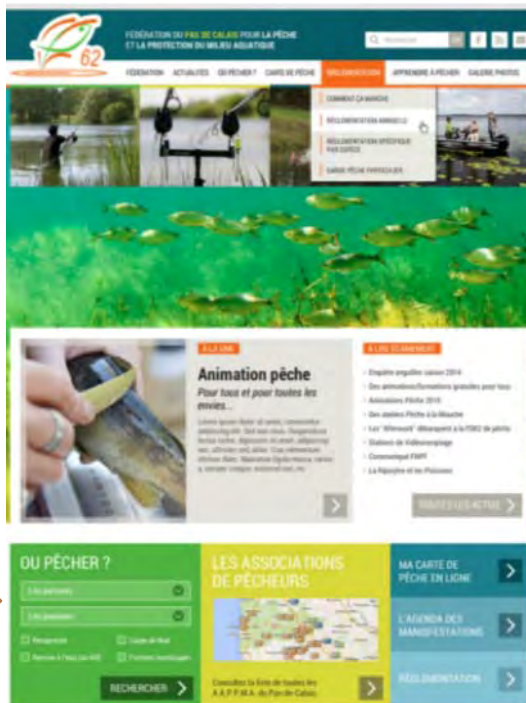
62

FÉDÉRATION DU PAS DE CALAIS POUR LA PÊCHE ET LA PROTECTION DU MILIEU AQUATIQUE

Rechercher

FÉDÉRATION ACTUALITÉS OÙ PÊCHER ? CARTE DE PÊCHE RÉGLEMENTATION APPRENDRE À PÊCHER GALERIE PHOTOS

COMMENT ÇA MARCHE

RÉGLEMENTATION ANNUELLE

RÉGLEMENTATION SPÉCIFIQUE PAR ESPÈCE

GARDE PÊCHE PARTICULIER

À LA UNE

Animation pêche

Pour tous et pour toutes les envies...

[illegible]

À LIRE ÉGALEMENT

Enquête anguilles saison 2014

Des animations/formations gratuites pour tous

Animations Pêche 2015

Des ateliers Pêche à la Mouche

Les "Afterwork" débarquent à la FDAAP de pêche

Stations de Vidéocomptage

Communiqué FNPF

La Mouche et les Poissons

TOUTES LES ACTUS

OÙ PÊCHER ?

Les poissons

Les poissons

Recognized

Carpe de Nuit

Remise à l'eau

Fortes touristiques

RECHERCHER

LES ASSOCIATIONS DE PÊCHEURS

Consultez la liste de toutes les A.A.P.P.M.A. du Pas de Calais

MA CARTE DE PÊCHE EN LIGNE

L'AGENDA DES MANIFESTATIONS

RÉGLEMENTATION